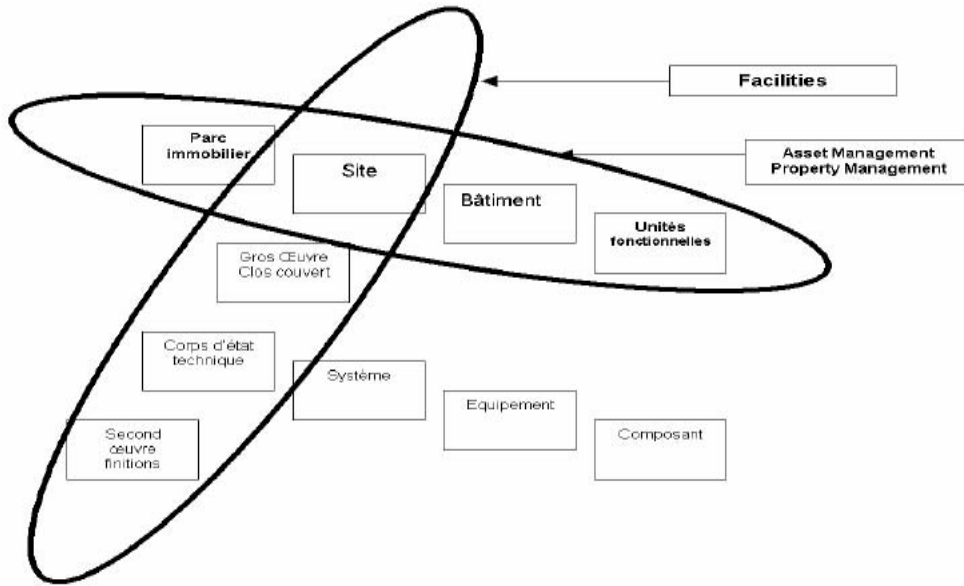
Facilities

Asset Management
Property Management

Parc immobilier

Site

Bâtiment

Unités fonctionnelles

Gros Œuvre
Clos couvert

Corps d'état technique

Système

Equipement

Composant

Second œuvre finitions